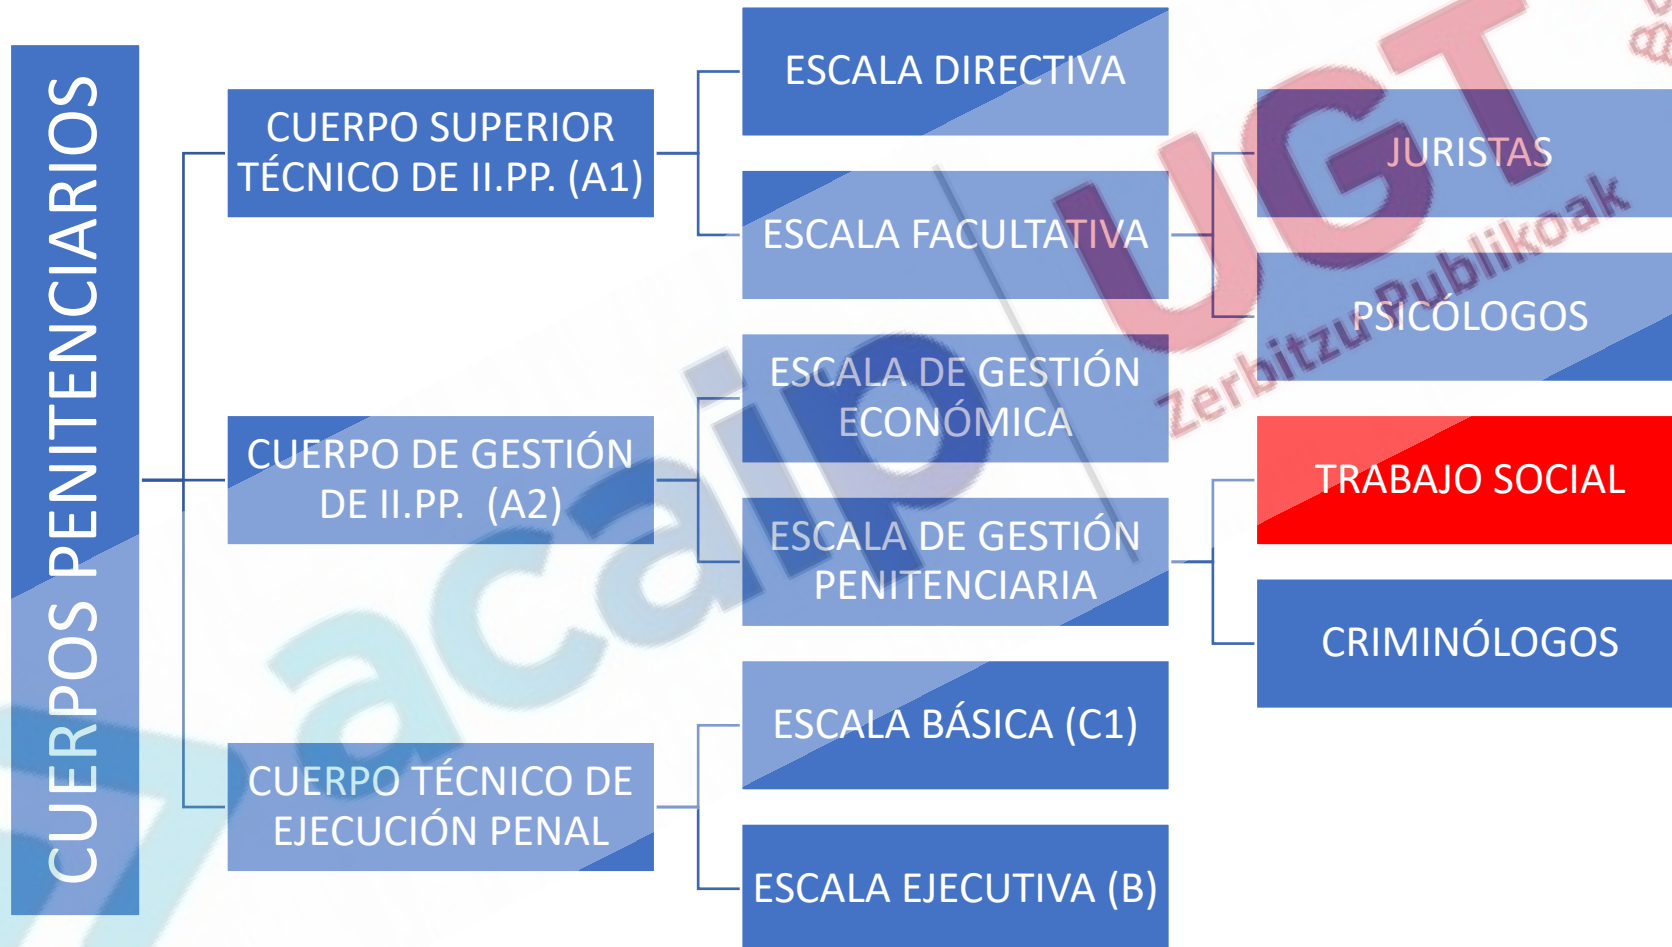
CUERPOS PENITENCIARIOS

CUERPO SUPERIOR TÉCNICO DE II.PP. (A1)

CUERPO DE GESTIÓN DE II.PP. (A2)

CUERPO TÉCNICO DE EJECUCIÓN PENAL

ESCALA DIRECTIVA

ESCALA FACULTATIVA

ESCALA DE GESTIÓN ECONÓMICA

ESCALA DE GESTIÓN PENITENCIARIA

ESCALA BÁSICA (C1)

ESCALA EJECUTIVA (B)

JURISTAS

PSICÓLOGOS

TRABAJO SOCIAL

CRIMINÓLOGOS

UGT

Zerbitzu Publikoak

acaip